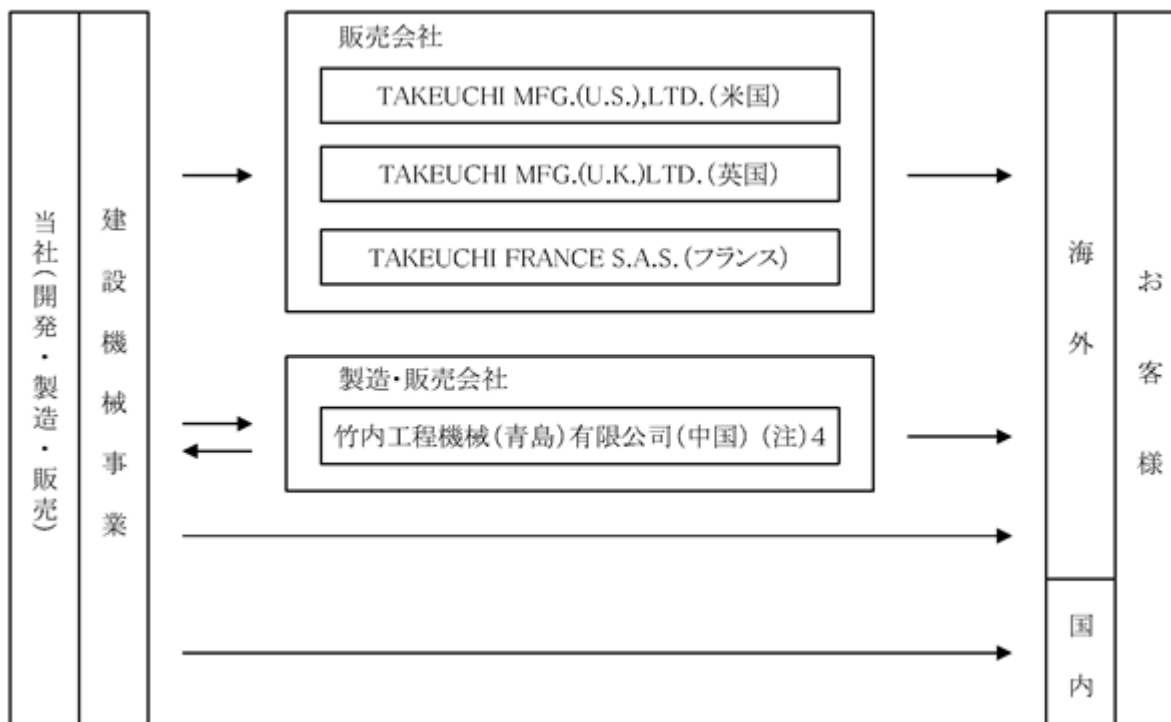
当社(開発・製造・販売)

建設機械事業

販売会社

TAKEUCHI MFG.(U.S.),LTD.(米国)

TAKEUCHI MFG.(U.K.)LTD.(英国)

TAKEUCHI FRANCE S.A.S.(フランス)

製造・販売会社

竹内工程機械(青島)有限公司(中国)(注)4

海外

国内

お客様